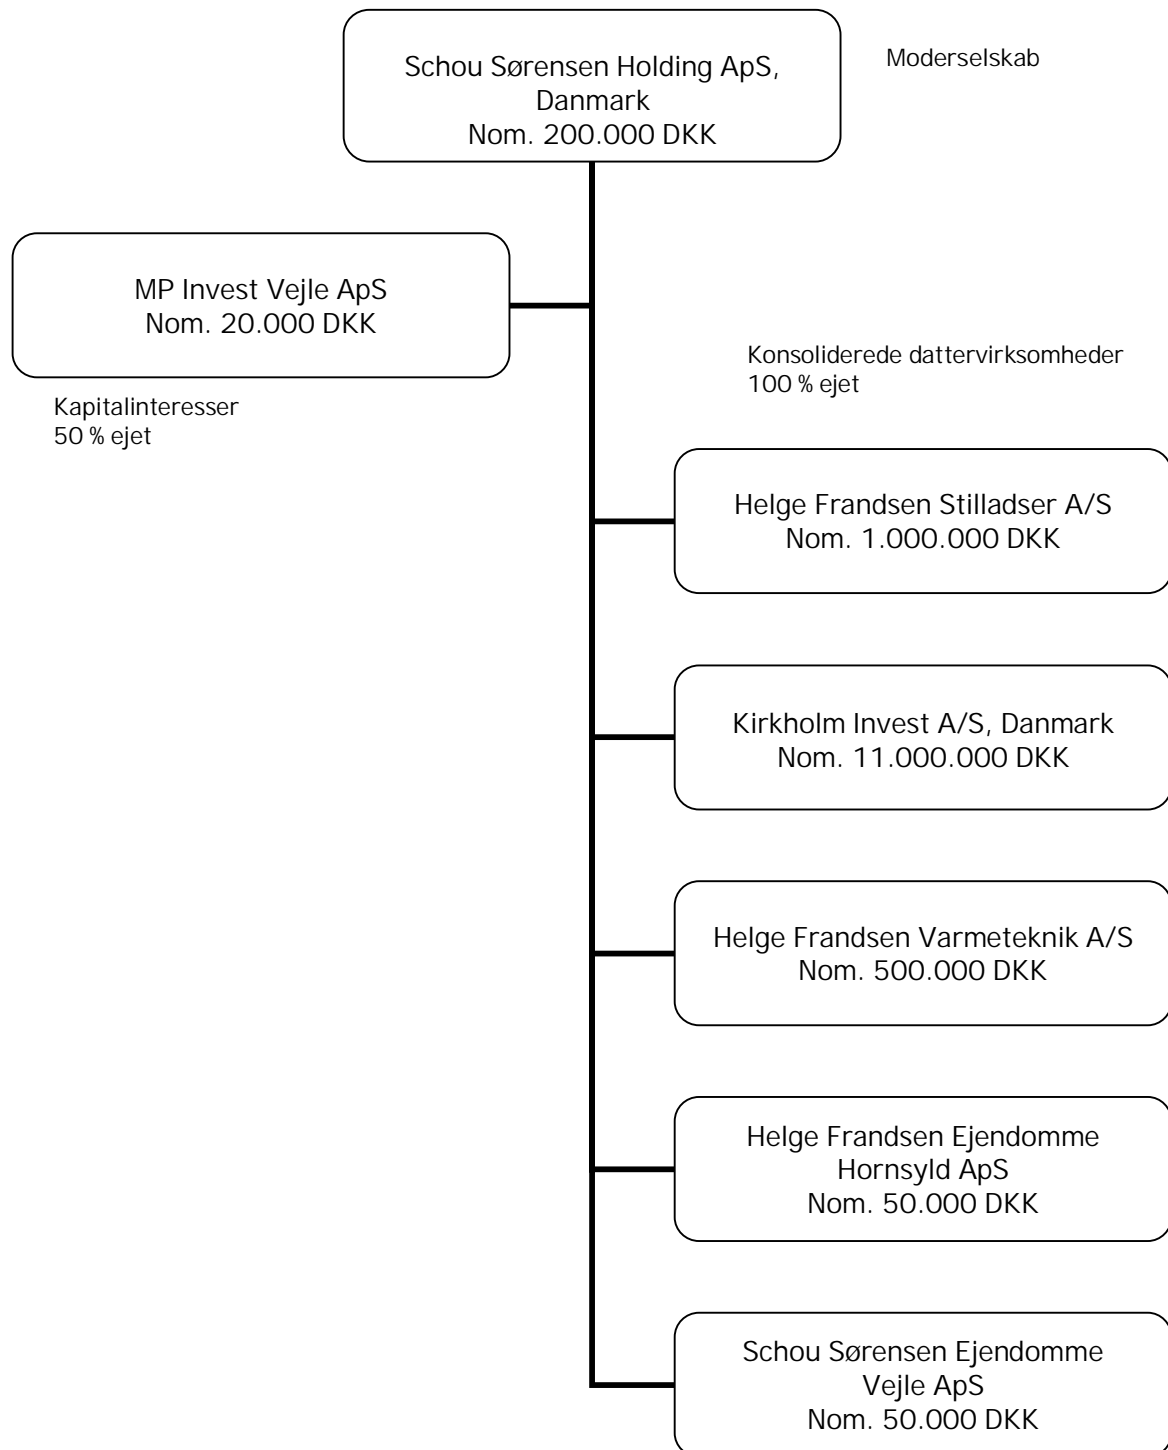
Schou Sørensen Holding ApS, Danmark
Nom. 200.000 DKK

Moderselskab

MP Invest Vejle ApS
Nom. 20.000 DKK

Kapitalinteresser
50 % ejet

Konsoliderede dattervirksomheder
100 % ejet

Helge Frandsen Stilladser A/S
Nom. 1.000.000 DKK

Kirkholm Invest A/S, Danmark
Nom. 11.000.000 DKK

Helge Frandsen Varmeteknik A/S
Nom. 500.000 DKK

Helge Frandsen Ejendomme Hornsyld ApS
Nom. 50.000 DKK

Schou Sørensen Ejendomme Vejle ApS
Nom. 50.000 DKK